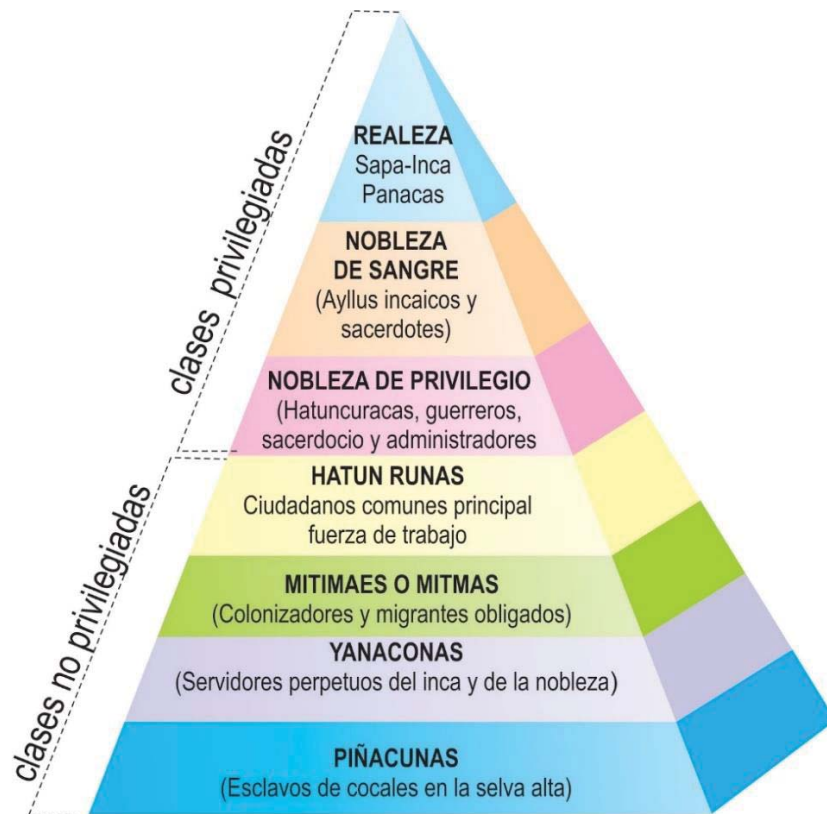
clases privilegiadas

REALEZA
Sapa-Inca
Panacas

NOBLEZA
DE SANGRE
(Ayllus incaicos y sacerdotes)

NOBLEZA DE PRIVILEGIO
(Hatuncuracas, guerreros, sacerdocio y administradores

clases no privilegiadas

HATUN RUNAS
Ciudadanos comunes principal fuerza de trabajo

MITIMAES O MITMAS
(Colonizadores y migrantes obligados)

YANACONAS
(Servidores perpetuos del inca y de la nobleza)

PIÑACUNAS
(Esclavos de cocales en la selva alta)